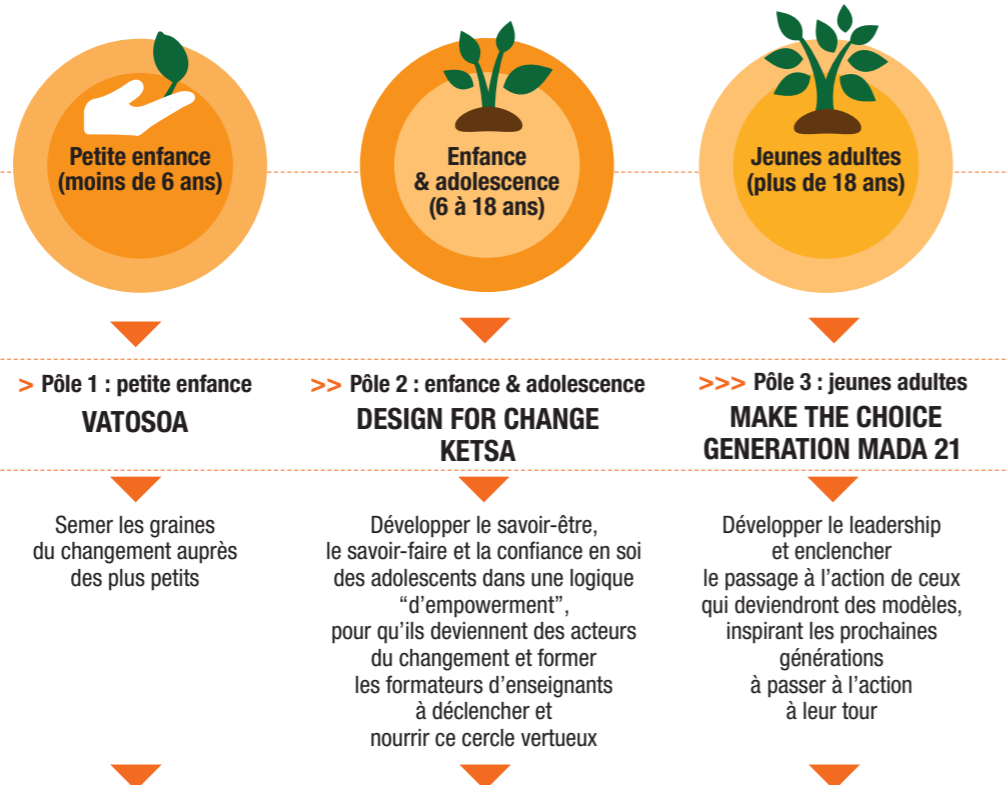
Petite enfance
(moins de 6 ans)

Enfance
& adolescence
(6 à 18 ans)

Jeunes adultes
(plus de 18 ans)

> Pôle 1 : petite enfance
VATOSOA

Semer les graines du changement auprès des plus petits

>> Pôle 2 : enfance & adolescence
DESIGN FOR CHANGE
KETSA

Développer le savoir-être, le savoir-faire et la confiance en soi des adolescents dans une logique "d'empowerment", pour qu'ils deviennent des acteurs du changement et former les formateurs d'enseignants à déclencher et nourrir ce cercle vertueux

>>> Pôle 3 : jeunes adultes
MAKE THE CHOICE
GENERATION MADA 21

Développer le leadership et enclencher le passage à l'action de ceux qui deviendront des modèles, inspirant les prochaines générations à passer à l'action à leur tour